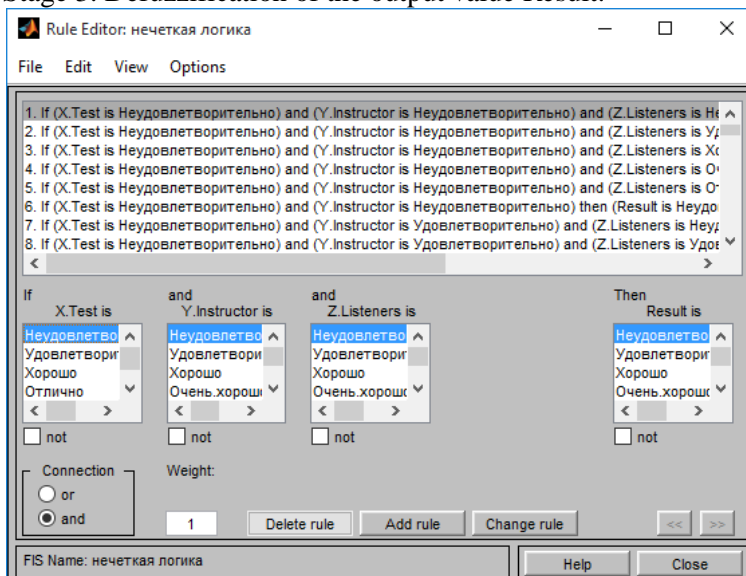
Stage 3. Defuzzification of the output value Result.

Rule Editor: нечеткая логика

File Edit View Options

1. If (X.Test is Неудовлетворительно) and (Y.Instructor is Неудовлетворительно) and (Z.Listeners is Не
2. If (X.Test is Неудовлетворительно) and (Y.Instructor is Неудовлетворительно) and (Z.Listeners is Уд
3. If (X.Test is Неудовлетворительно) and (Y.Instructor is Неудовлетворительно) and (Z.Listeners is Хо
4. If (X.Test is Неудовлетворительно) and (Y.Instructor is Неудовлетворительно) and (Z.Listeners is Оч
5. If (X.Test is Неудовлетворительно) and (Y.Instructor is Неудовлетворительно) and (Z.Listeners is От
6. If (X.Test is Неудовлетворительно) and (Y.Instructor is Неудовлетворительно) then (Result is Неудо
7. If (X.Test is Неудовлетворительно) and (Y.Instructor is Удовлетворительно) and (Z.Listeners is Неуд
8. If (X.Test is Неудовлетворительно) and (Y.Instructor is Удовлетворительно) and (Z.Listeners is Удов

If X.Test is
Неудовлетво
Удовлетвори
Хорошо
Отлично
not

and Y.Instructor is
Неудовлетво
Удовлетвори
Хорошо
Очень.хорош
not

and Z.Listeners is
Неудовлетво
Удовлетвори
Хорошо
Очень.хорош
not

Then Result is
Неудовлетво
Удовлетвори
Хорошо
Очень.хорош
not

Connection
or
and

Weight:
1

Delete rule
Add rule
Change rule
<<
>>

FIS Name: нечеткая логика

Help
Close